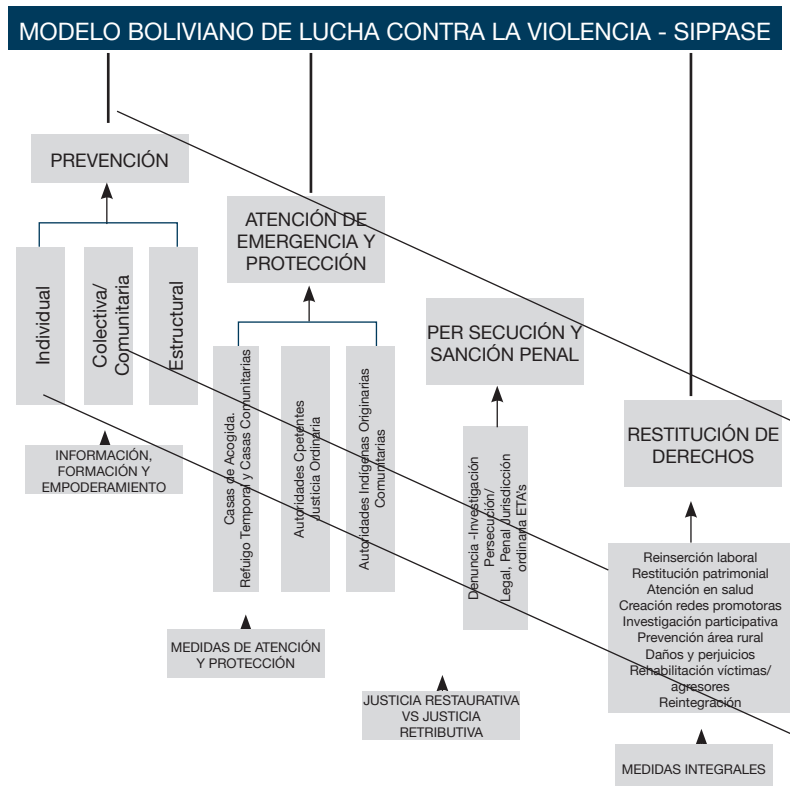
MODELO BOLIVIANO DE LUCHA CONTRA LA VIOLENCIA - SIPPASE

PREVENCIÓN

Individual

Colectiva/ Comunitaria

Estructural

INFORMACIÓN, FORMACIÓN Y EMPODERAMIENTO

ATENCIÓN DE EMERGENCIA Y PROTECCIÓN

Casas de Acogida. Refugio Temporal y Casas Comunitarias

Autoridades Cpetentes Justicia Ordinaria

Autoridades Indígenas Originarias Comunitarias

MEDIDAS DE ATENCIÓN Y PROTECCIÓN

PER SECUCIÓN Y SANCIÓN PENAL

Denuncia -Investigación Persecución/ Legal, Penal Jurisdicción ordinaria ETA's

JUSTICIA RESTAURATIVA VS JUSTICIA RETRIBUTIVA

RESTITUCIÓN DE DERECHOS

Reinserción laboral
Restitución patrimonial
Atención en salud
Creación redes promotoras
Investigación participativa
Prevención área rural
Daños y perjuicios
Rehabilitación víctimas/ agresores
Reintegración

MEDIDAS INTEGRALES